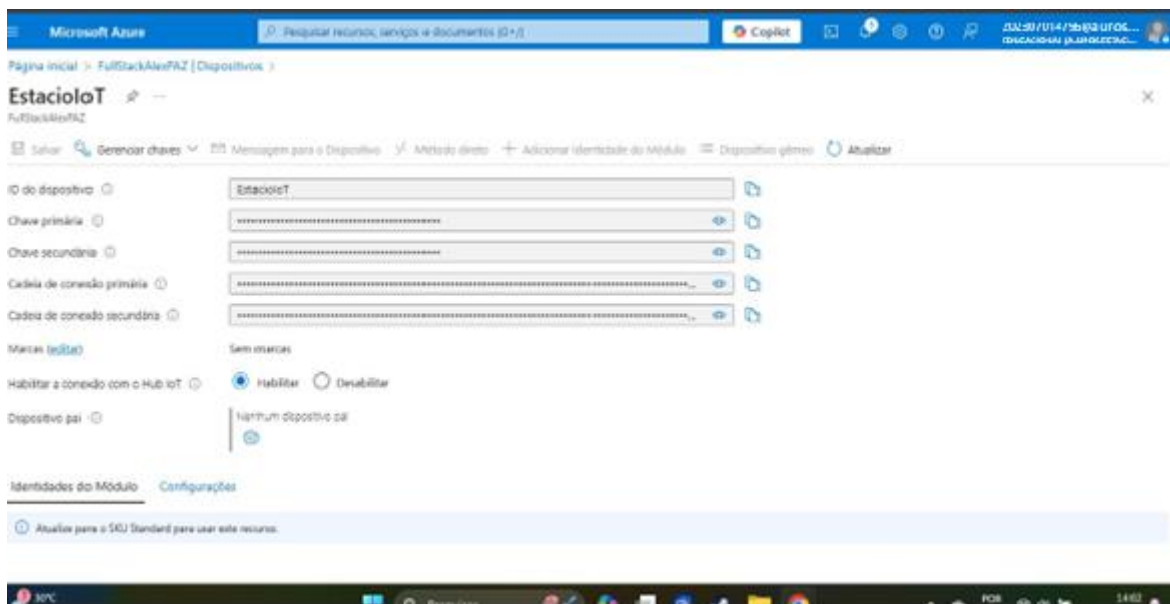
Microsoft Azure
Pesquisar recursos, serviços e documentos (G+/)
Copilot
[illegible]@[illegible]
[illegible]

Página inicial > FullStackAlexPAZ | Dispositivos >

EstacioIoT
FullStackAlexPAZ

Salvar
Gerenciar chaves
Mensagem para o Dispositivo
Método direto
Adicionar identidade do Módulo
Dispositivo gêmeo
Atualizar

ID do dispositivo
EstacioIoT

Chave primária
••••••••••••••••••••••••••••••••••••••••

Chave secundária
••••••••••••••••••••••••••••••••••••••••

Cadeia de conexão primária
••••••••••••••••••••••••••••••••••••••••••••••••••••••••••••••••••••••••••••••••...

Cadeia de conexão secundária
••••••••••••••••••••••••••••••••••••••••••••••••••••••••••••••••••••••••••••••••...

Marcas (editar)
Sem marcas

Habilitar a conexão com o Hub IoT
Habilitar
Desabilitar

Dispositivo pai
Nenhum dispositivo pai

Identidades do Módulo
Configurações

Atualize para o SKU Standard para usar este recurso.

30°C
Pesquisar
POR
14:02